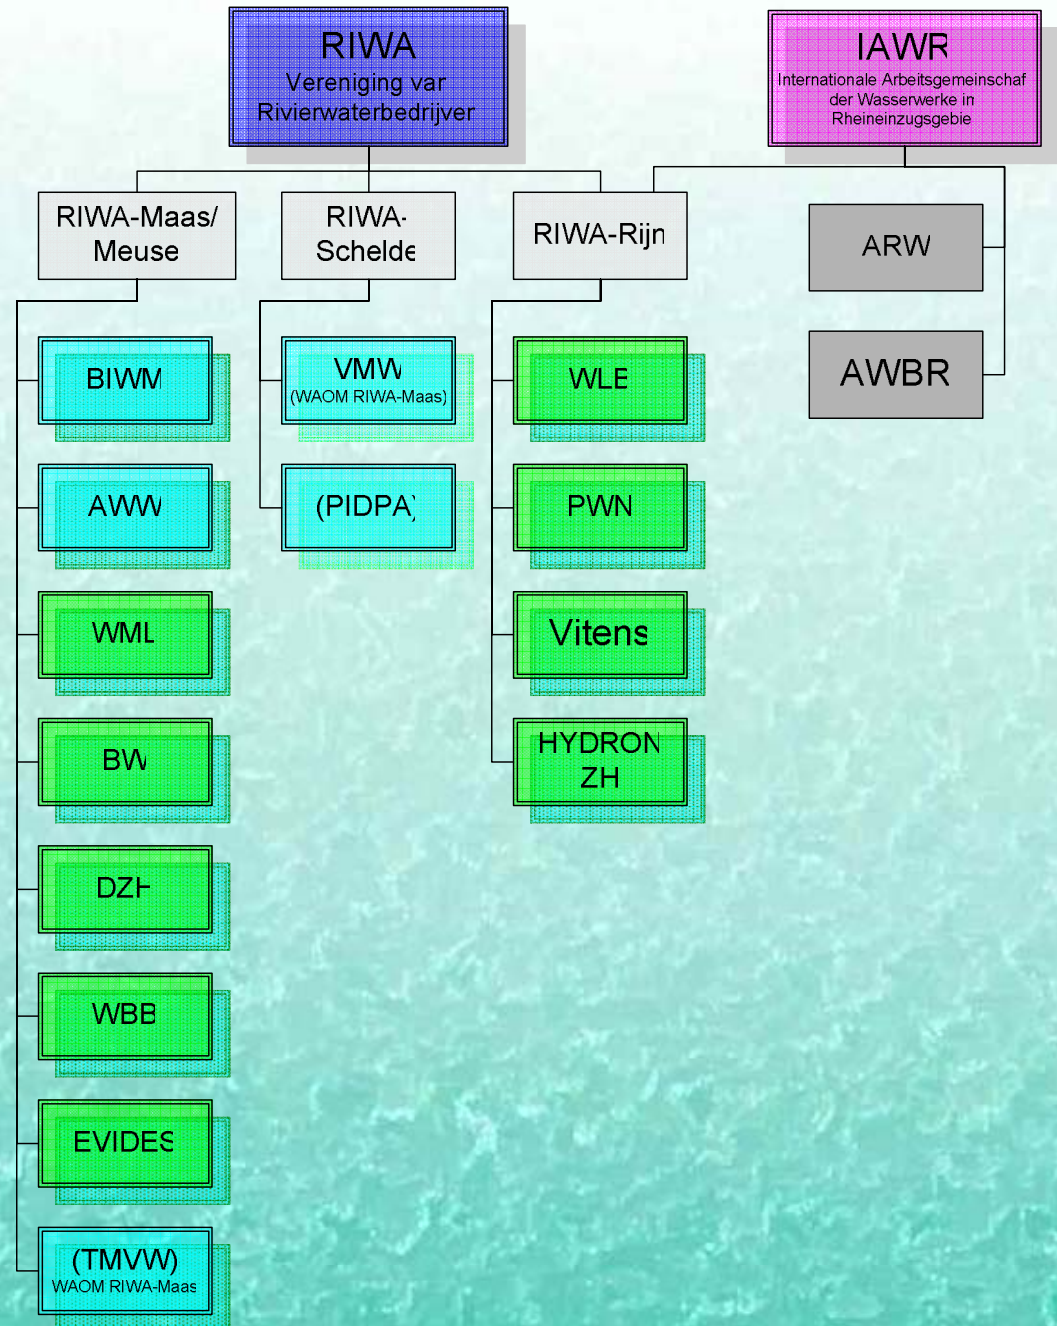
RIWA
Vereniging var
Rivierwaterbedrijver

IAWR
Internationale Arbeitsgemeinschaf
der Wasserwerke in
Rheineinzugsgebie

RIWA-Maas/
Meuse

RIWA-
Schelde

RIWA-Rijn

ARW

AWBR

BIWM

AWW

WML

BW

DZH

WBB

EVIDES

(TMVW)
WAOM RIWA-Maas

VMW
(WAOM RIWA-Maas)

(PIDPA)

WLE

PWN

Vitens

HYDRON
ZH